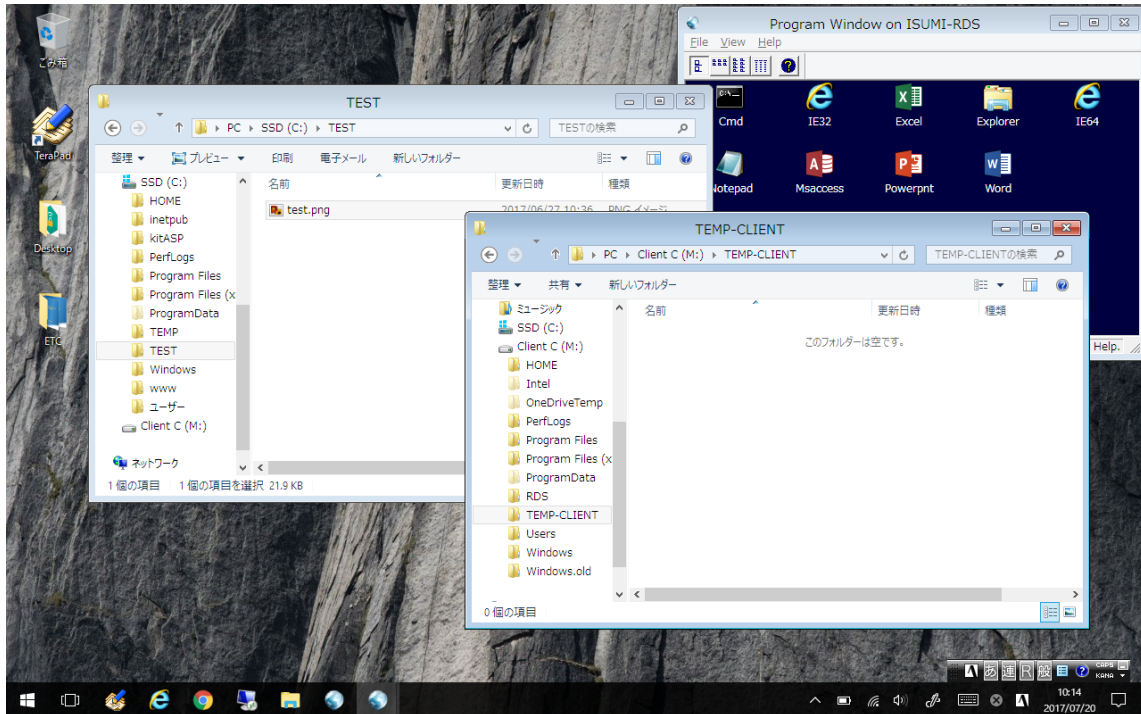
ごみ箱

TeraPad

Desktop

ETC

Program Window on ISUMI-RDS
File View Help

Cmd IE32 Excel Explorer IE64
Notepad Msaccess Powerpnt Word

Help.

TEST
PC ▸ SSD (C:) ▸ TEST
TESTの検索
整理 ▾ プレビュー ▾ 印刷 電子メール 新しいフォルダー

SSD (C:)
HOME
inetpub
kitASP
PerfLogs
Program Files
Program Files (x
ProgramData
TEMP
TEST
Windows
www
ユーザー
Client C (M:)
ネットワーク

名前 更新日時 種類
test.png 2017/06/27 10:36 PNG イメージ

1 個の項目 1 個の項目を選択 21.9 KB

TEMP-CLIENT
PC ▸ Client C (M:) ▸ TEMP-CLIENT
TEMP-CLIENTの検索
整理 ▾ 共有 ▾ 新しいフォルダー

ミュージック
SSD (C:)
Client C (M:)
HOME
Intel
OneDriveTemp
PerfLogs
Program Files
Program Files (x
ProgramData
RDS
TEMP-CLIENT
Users
Windows
Windows.old

名前 更新日時 種類
このフォルダーは空です。

0 個の項目

A あ 連 R 般 CAPS KANA

10:14
2017/07/20